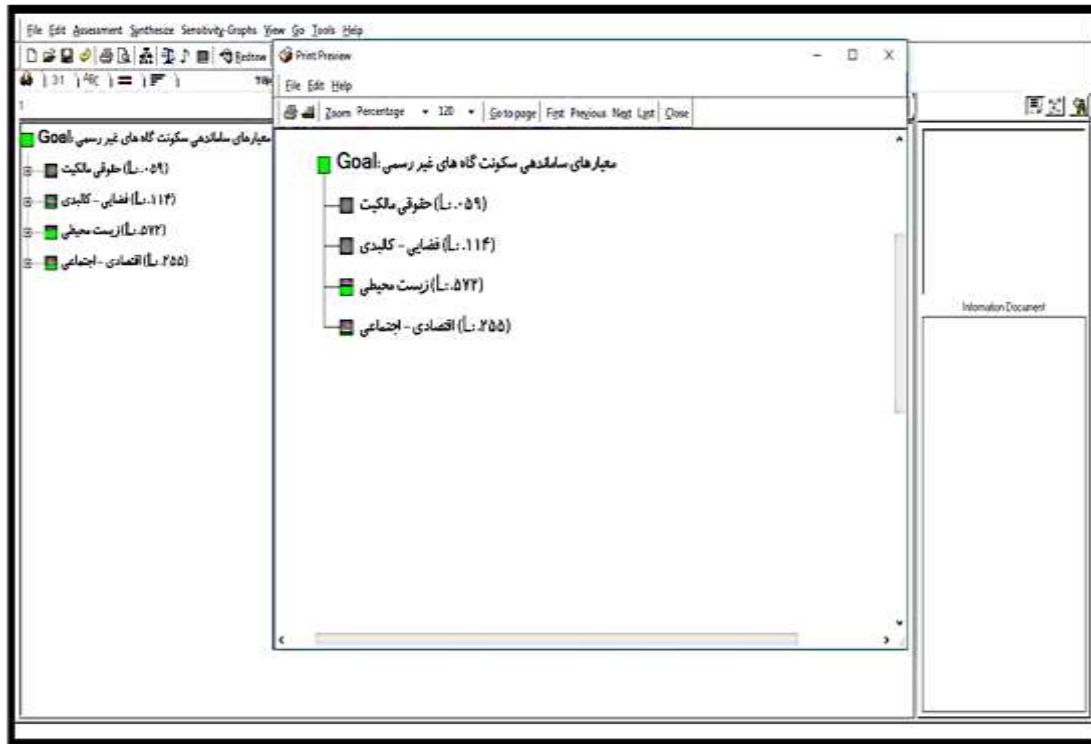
File Edit Assessment Synthesize Sensitivity-Graphs View Go Tools Help

Redraw

Print Preview

File Edit Help

Zoom Percentage 120 Go to page First Previous Next Last Close

Goal: معیارهای ساماندهی سکونت گاه های غیر رسمی

حقوقی مالکیت (L: .۰۵۹)

فضایی - کالبدی (L: .۱۱۴)

زیست محیطی (L: .۵۷۲)

اقتصادی - اجتماعی (L: .۲۵۵)

Goal: معیارهای ساماندهی سکونت گاه های غیر رسمی

حقوقی مالکیت (L: .۰۵۹)

فضایی - کالبدی (L: .۱۱۴)

زیست محیطی (L: .۵۷۲)

اقتصادی - اجتماعی (L: .۲۵۵)

Information Document